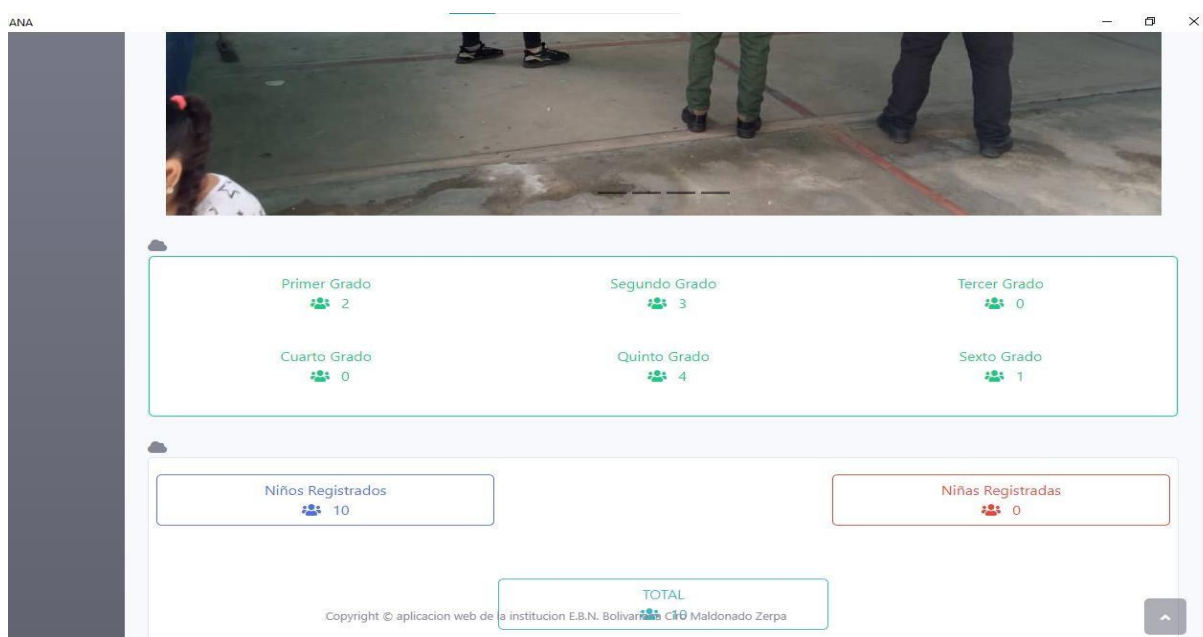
ANA

Primer Grado
2

Segundo Grado
3

Tercer Grado
0

Cuarto Grado
0

Quinto Grado
4

Sexto Grado
1

Niños Registrados
10

Niñas Registradas
0

TOTAL
10

Copyright © aplicacion web de la institucion E.B.N. Bolivariana Ciro Maldonado Zerpa